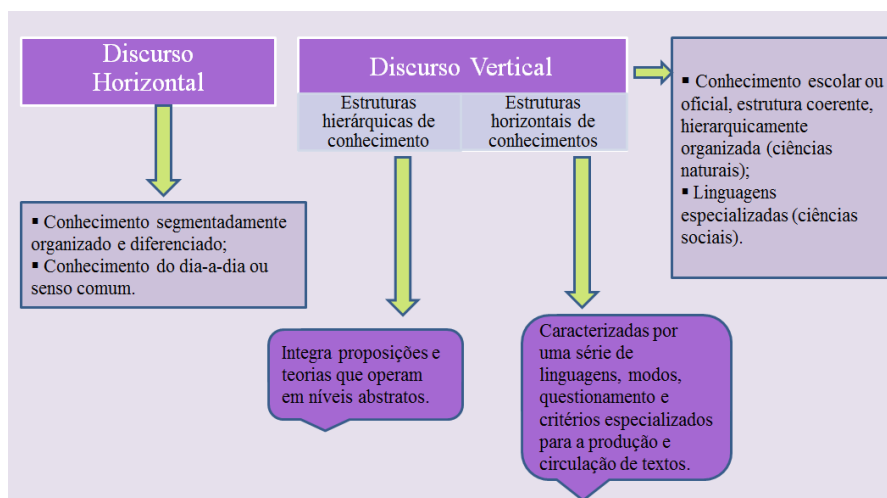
Discurso Horizontal

Discurso Vertical

Estruturas hierárquicas de conhecimento

Estruturas horizontais de conhecimentos

▪ Conhecimento escolar ou oficial, estrutura coerente, hierarquicamente organizada (ciências naturais);
▪ Linguagens especializadas (ciências sociais).

▪ Conhecimento segmentadamente organizado e diferenciado;
▪ Conhecimento do dia-a-dia ou senso comum.

Integra proposições e teorias que operam em níveis abstratos.

Caracterizadas por uma série de linguagens, modos, questionamento e critérios especializados para a produção e circulação de textos.